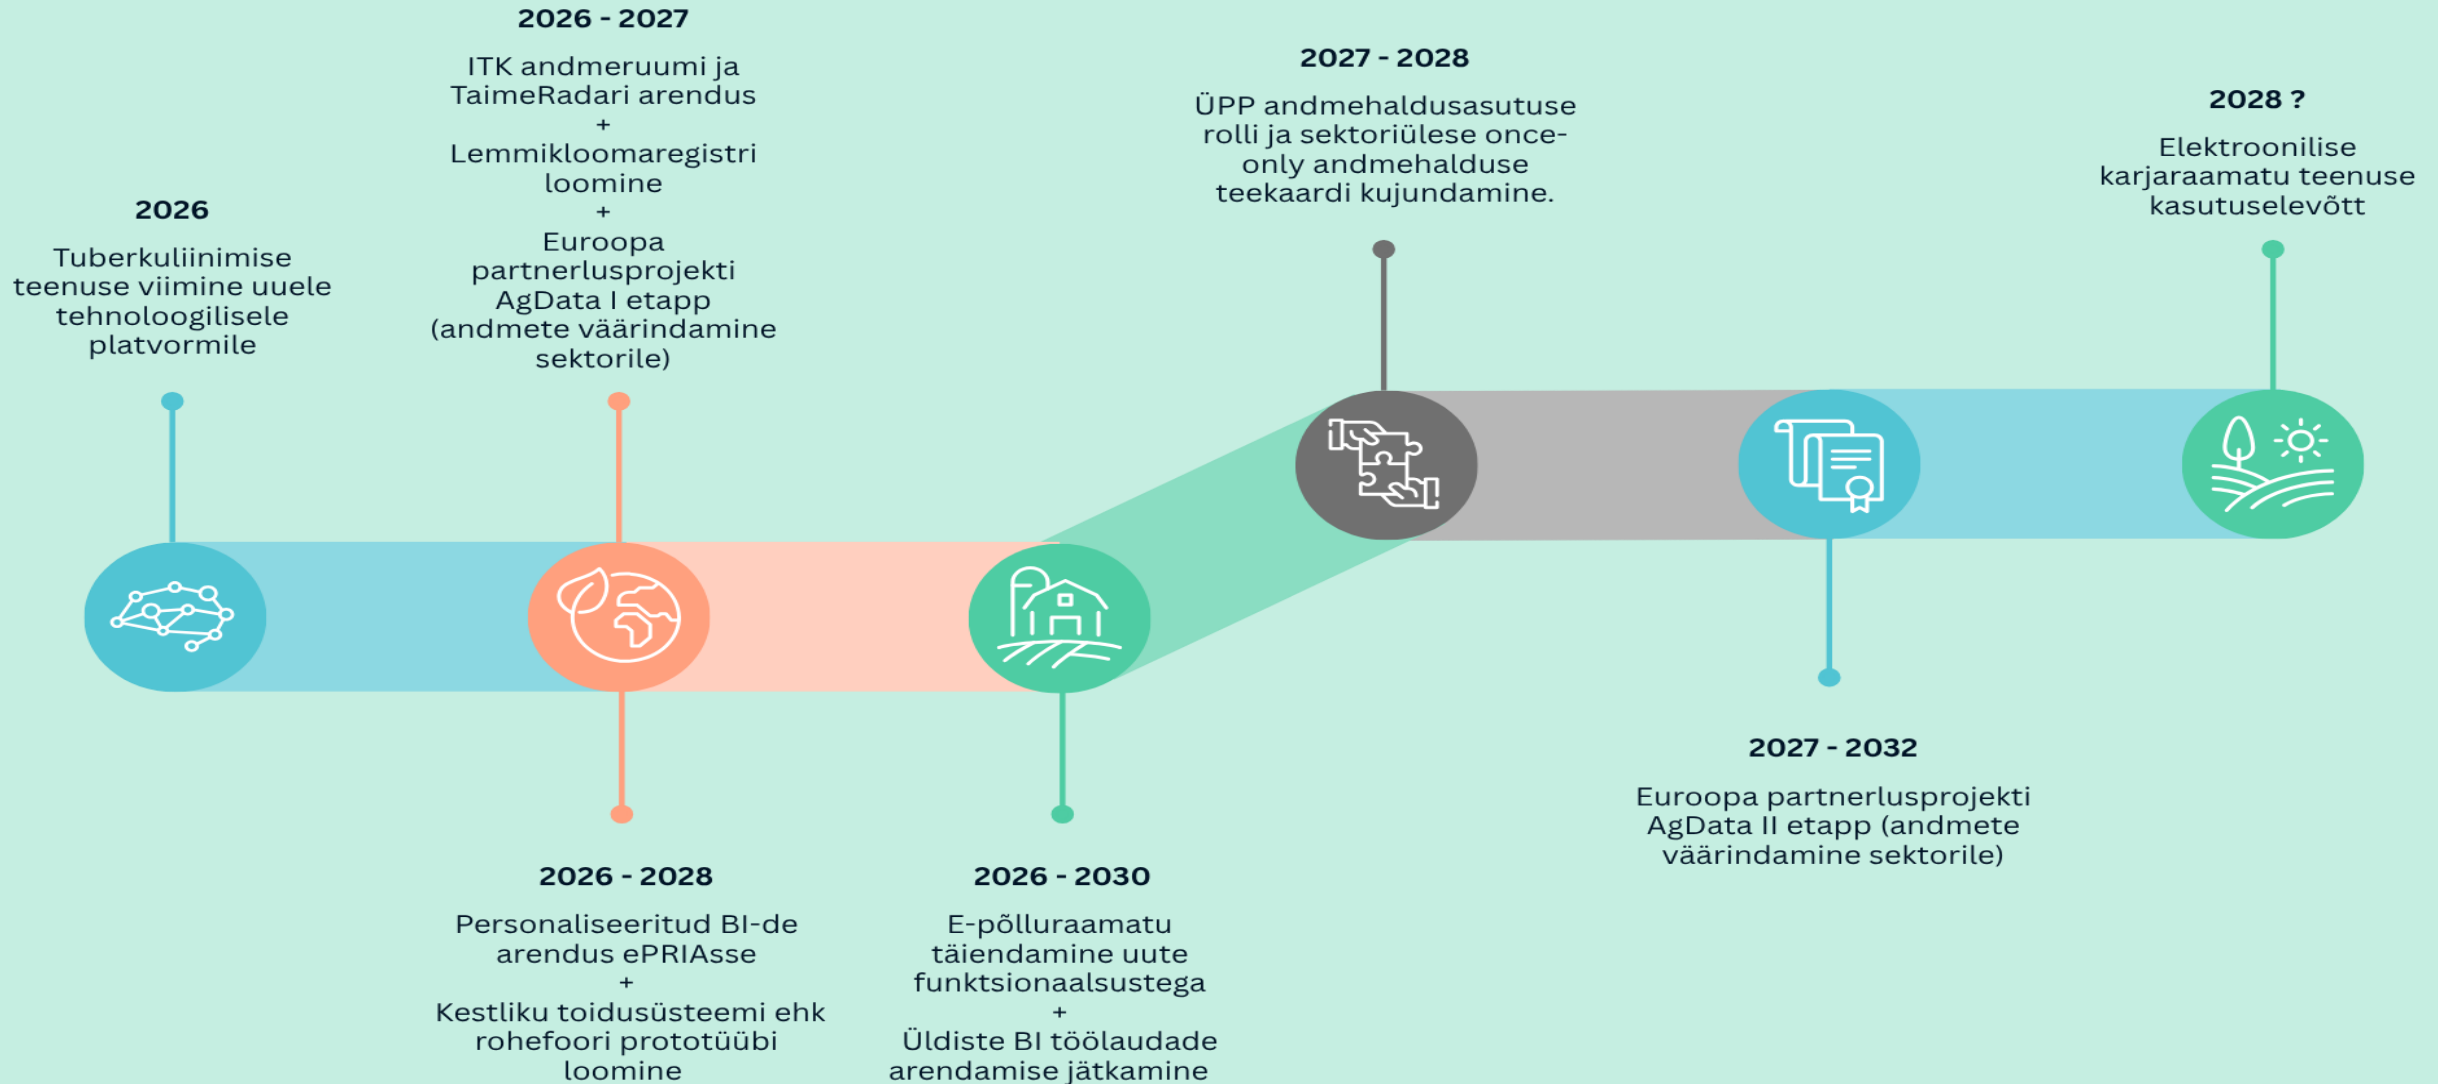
2026 - 2027

ITK andmeruumi ja TaimeRadari arendus
+
Lemmikloomaregistri loomine
+
Euroopa partnerlusprojekti AgData I etapp (andmete väärindamine sektorile)

2026

Tuberkuliinimise teenuse viimine uuele tehnoloogilisele platvormile

2027 - 2028

ÜPP andmehaldusasutuse rolli ja sektoriülese once-only andmehalduse teekaardi kujundamine.

2028 ?

Elektroonilise karjaraamatu teenuse kasutuselevõtt

2026 - 2028

Personaliseeritud BI-de arendus ePRIAsse
+
Kestliku toidusüsteemi ehk rohefoori prototüübi loomine

2026 - 2030

E-põlluraamatu täiendamine uute funktsionaalsustega
+
Üldiste BI töölaudade arendamise jätkamine

2027 - 2032

Euroopa partnerlusprojekti AgData II etapp (andmete väärindamine sektorile)